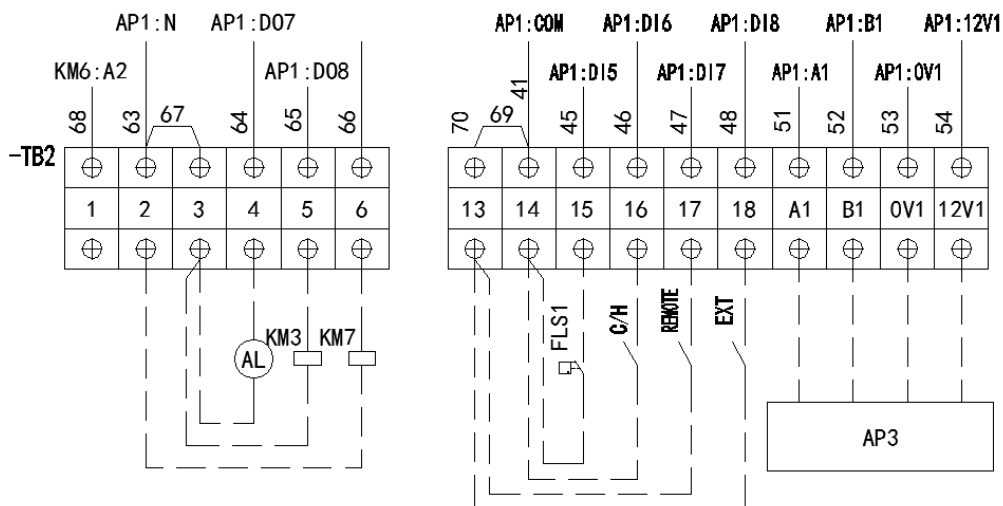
AP1:N AP1:D07
KM6:A2
AP1:D08
68 63 67 64 65 66
-TB2

| 1 | 2 | 3 | 4 | 5 | 6 |
|---|---|---|---|---|---|

AL
KM3 KM7

AP1:COM AP1:DI6 AP1:DI8 AP1:B1 AP1:12V1
41
AP1:DI5 AP1:DI7 AP1:A1 AP1:0V1
70 69 45 46 47 48 51 52 53 54

| 13 | 14 | 15 | 16 | 17 | 18 | A1 | B1 | 0V1 | 12V1 |
|---|---|---|---|---|---|---|---|---|---|

FLS1
C/H
REMOTE
EXT
AP3